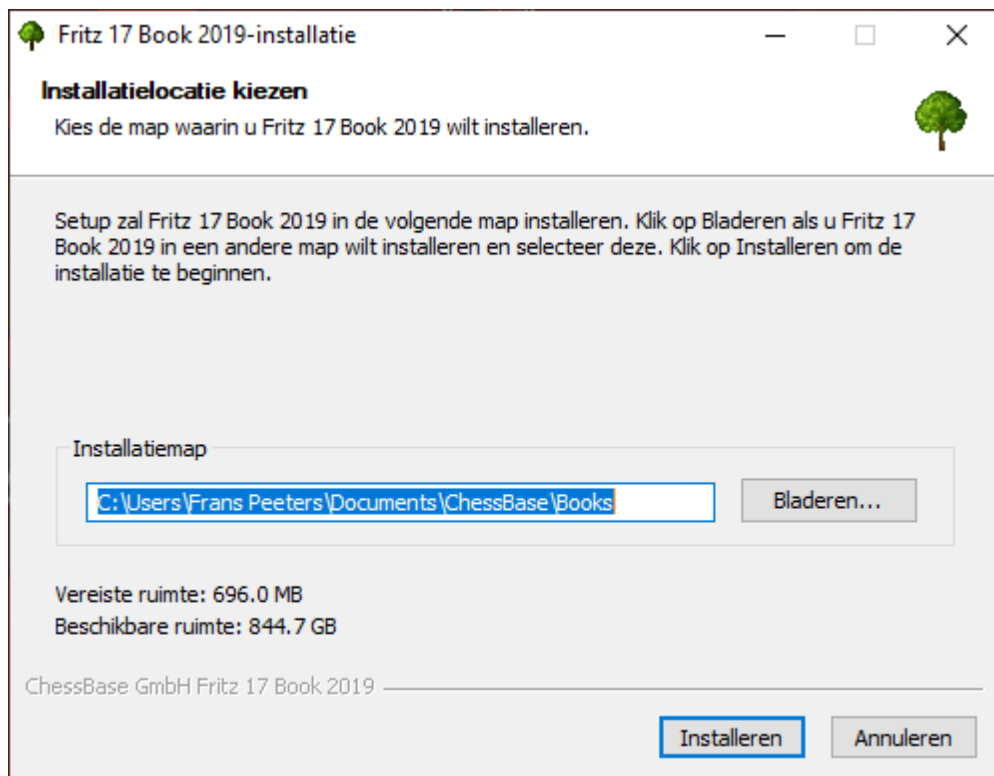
Fritz 17 Book 2019-installatie

Installatielocatie kiezen

Kies de map waarin u Fritz 17 Book 2019 wilt installeren.

Setup zal Fritz 17 Book 2019 in de volgende map installeren. Klik op Bladeren als u Fritz 17 Book 2019 in een andere map wilt installeren en selecteer deze. Klik op Installeren om de installatie te beginnen.

Installatiemap

C:\Users\Frans Peeters\Documents\ChessBase\Books

Bladeren...

Vereiste ruimte: 696.0 MB

Beschikbare ruimte: 844.7 GB

ChessBase GmbH Fritz 17 Book 2019

Installeren

Annuleren